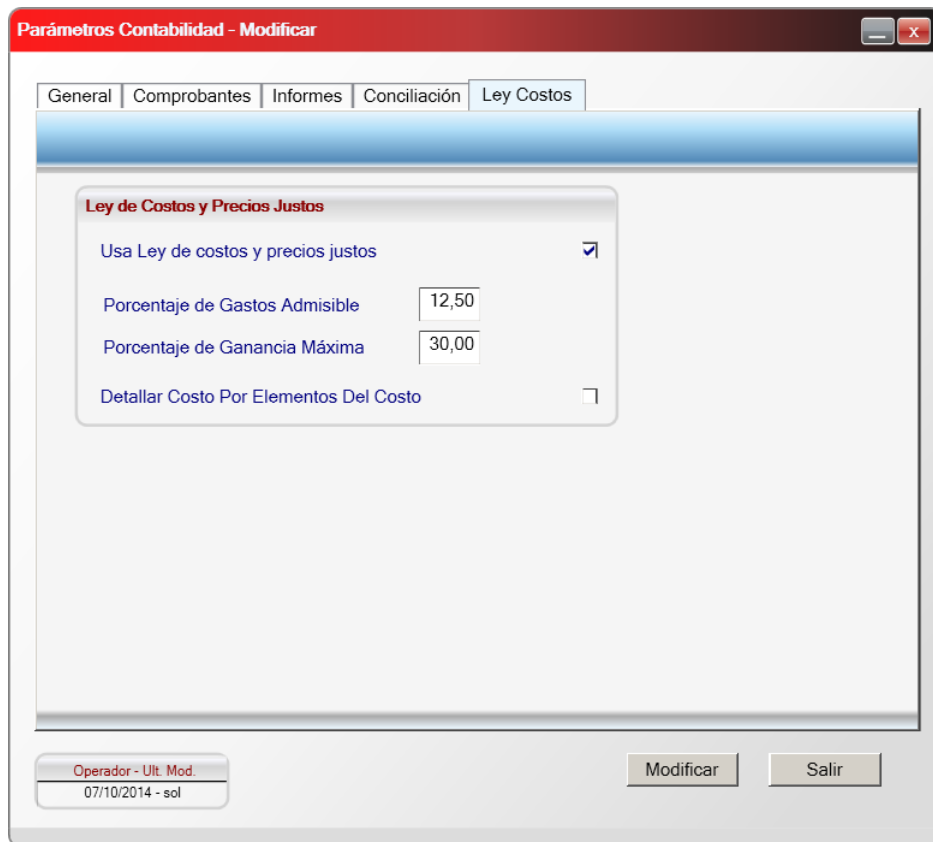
Parámetros Contabilidad - Modificar

General | Comprobantes | Informes | Conciliación | Ley Costos

Ley de Costos y Precios Justos

Usa Ley de costos y precios justos

Porcentaje de Gastos Admisible 12,50

Porcentaje de Ganancia Máxima 30,00

Detallar Costo Por Elementos Del Costo

Operador - Ult. Mod.
07/10/2014 - sol

Modificar

Salir